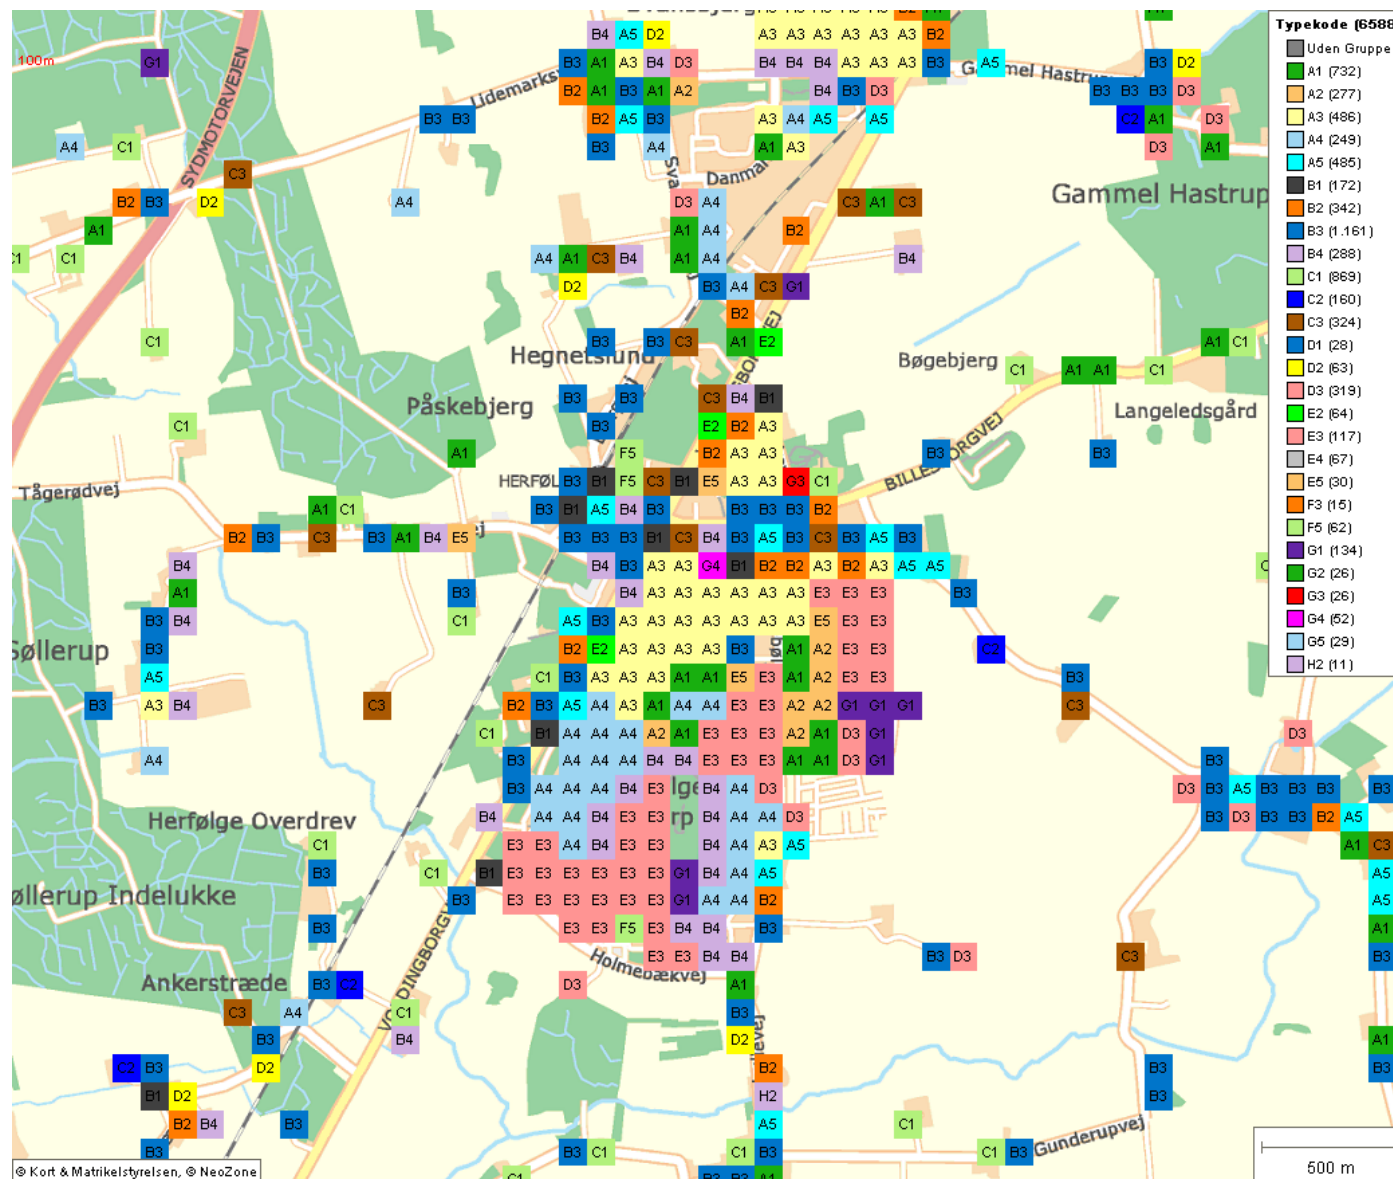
100m

SYDMOTORVEJEN

Lidemarksvej

Danmarksvej

Gammel Hastrupvej

Gammel Hastrup

Hegnetslund

Påskebjerg

Bøgebjerg

Langeledsgård

BILLESBORGVEJ

HERFØLGE

Tågerødvej

Søllerup

Herfølge Overdrev

Søllerup Indelukke

Ankerstræde

VORDINGBORGVEJ

Holmebækvej

Gunderupvej

Typekode (6588)
Uden Gruppe
A1 (732)
A2 (277)
A3 (486)
A4 (249)
A5 (485)
B1 (172)
B2 (342)
B3 (1.161)
B4 (288)
C1 (869)
C2 (160)
C3 (324)
D1 (28)
D2 (63)
D3 (319)
E2 (64)
E3 (117)
E4 (67)
E5 (30)
F3 (15)
F5 (62)
G1 (134)
G2 (26)
G3 (26)
G4 (52)
G5 (29)
H2 (11)

500 m

© Kort & Matrikelstyrelsen, © NeoZone